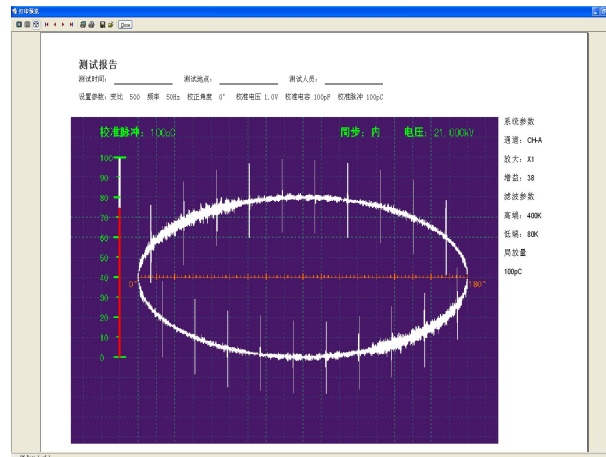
打印预览

Close

测试报告

测试时间: 测试地点: 测试人员:

设置参数: 变比 500 频率 50Hz 校正角度 0° 校准电压 1.0V 校准电容 100pF 校准脉冲 100pC

校准脉冲: 100pC

同步: 内

电压: 21.000kV

100
90
80
70
60
50
40
30
20
10
0

0°

180°

系统参数

通道: CH-A

放大: X1

增益: 38

滤波参数

高端: 400K

低端: 80K

局放量

100pC